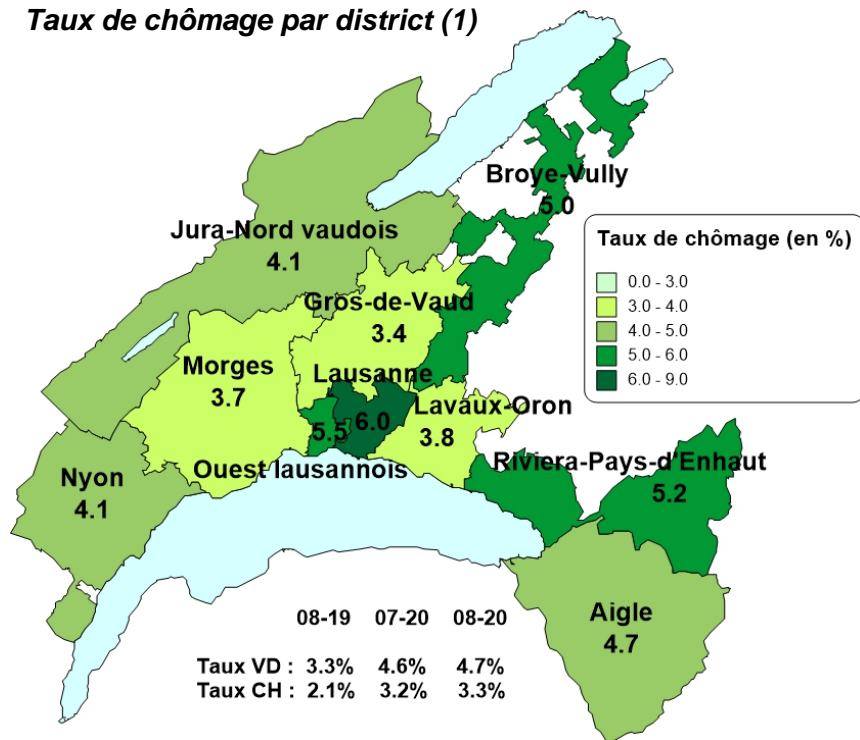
Taux de chômage par district (1)

Broye-Vully
5.0

Jura-Nord vaudois
4.1

Gros-de-Vaud
3.4

Morges
3.7

Lausanne
6.0

5.5

Lavaux-Oron
3.8

Ouest lausannois

Nyon
4.1

Riviera-Pays-d'Enhaut
5.2

Aigle
4.7

Taux de chômage (en %)
0.0 - 3.0
3.0 - 4.0
4.0 - 5.0
5.0 - 6.0
6.0 - 9.0

| | 08-19 | 07-20 | 08-20 |
|---|---|---|---|
| Taux VD : | 3.3% | 4.6% | 4.7% |
| Taux CH : | 2.1% | 3.2% | 3.3% |